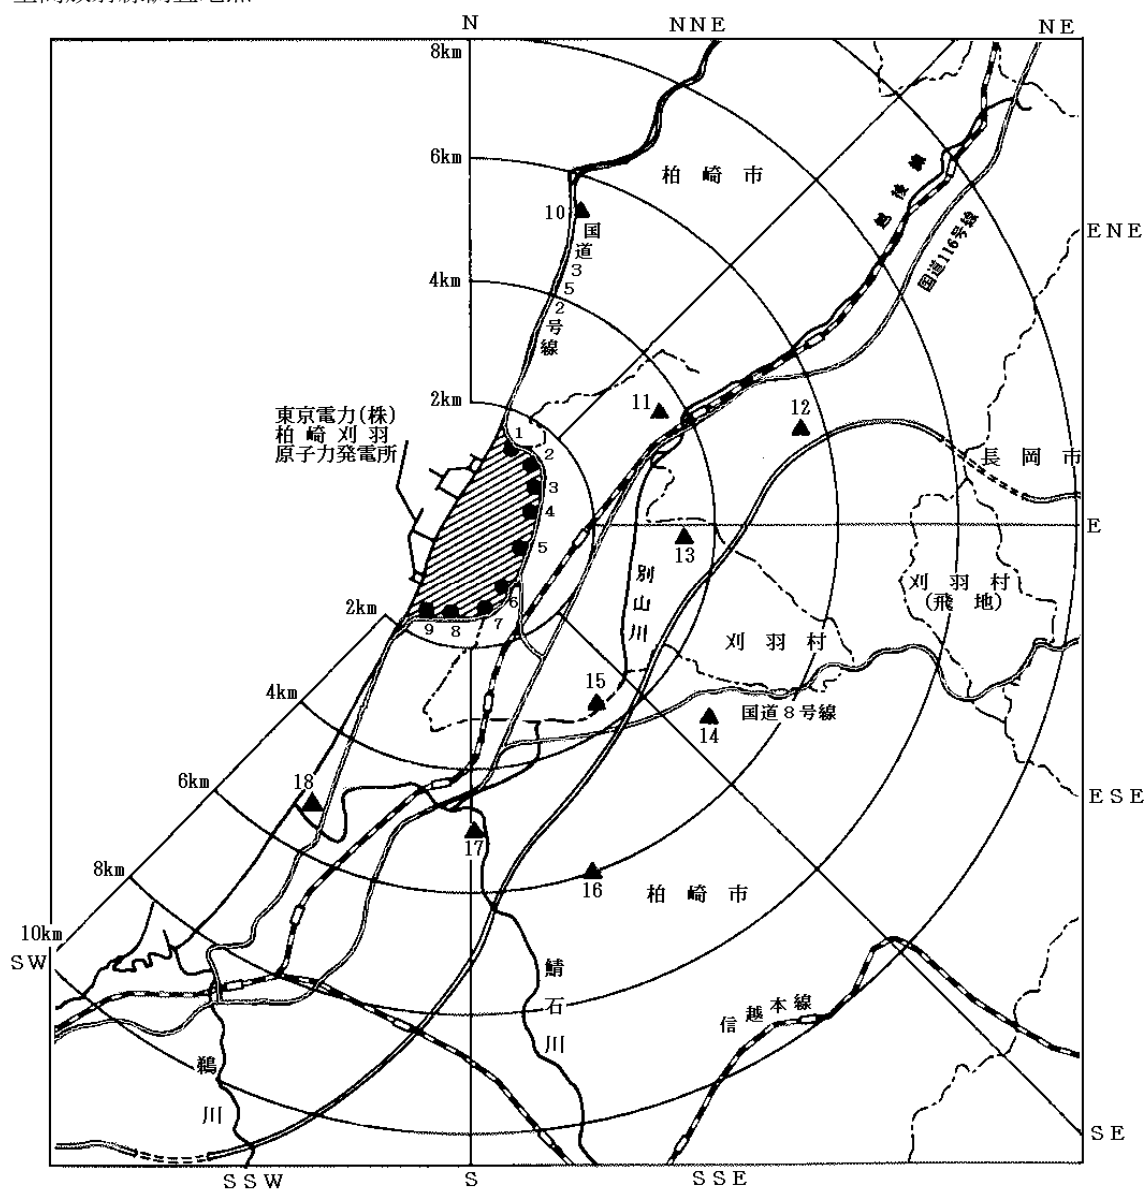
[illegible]

N

NNE

NE

8km

6km

4km

2km

柏崎市

10

国道352号線

越後線

国道116号線

ENE

東京電力(株)
柏崎刈羽
原子力発電所

1
2
3
4
5
6
7
8
9

11

12

長岡市

E

13

別山川

刈羽村
(飛地)

2km

刈羽村

4km

15

14

国道8号線

6km

18

ESE

17

8km

16

柏崎市

10km

SW

鯖石川

信越本線

鵜川

SE

SSW

S

SSE